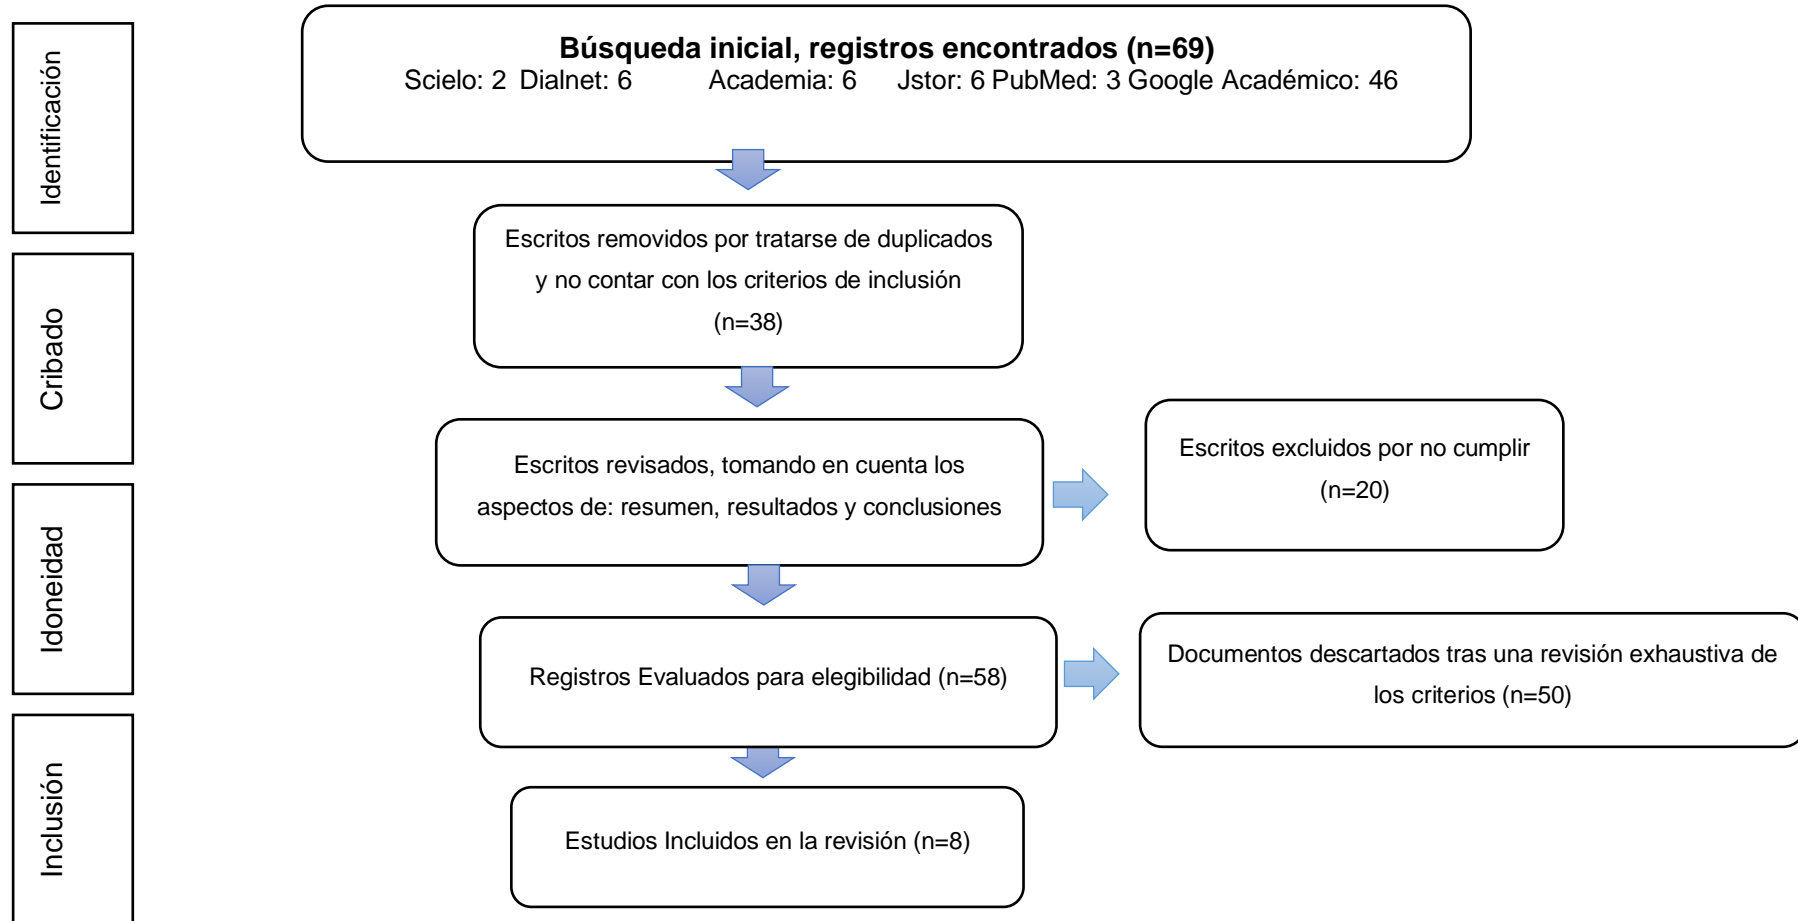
Identificación

Cribado

Idoneidad

Inclusión

**Búsqueda inicial, registros encontrados (n=69)**
Scielo: 2 Dialnet: 6 Academia: 6 Jstor: 6 PubMed: 3 Google Académico: 46

Escritos removidos por tratarse de duplicados y no contar con los criterios de inclusión (n=38)

Escritos revisados, tomando en cuenta los aspectos de: resumen, resultados y conclusiones

Escritos excluidos por no cumplir (n=20)

Registros Evaluados para elegibilidad (n=58)

Documentos descartados tras una revisión exhaustiva de los criterios (n=50)

Estudios Incluidos en la revisión (n=8)